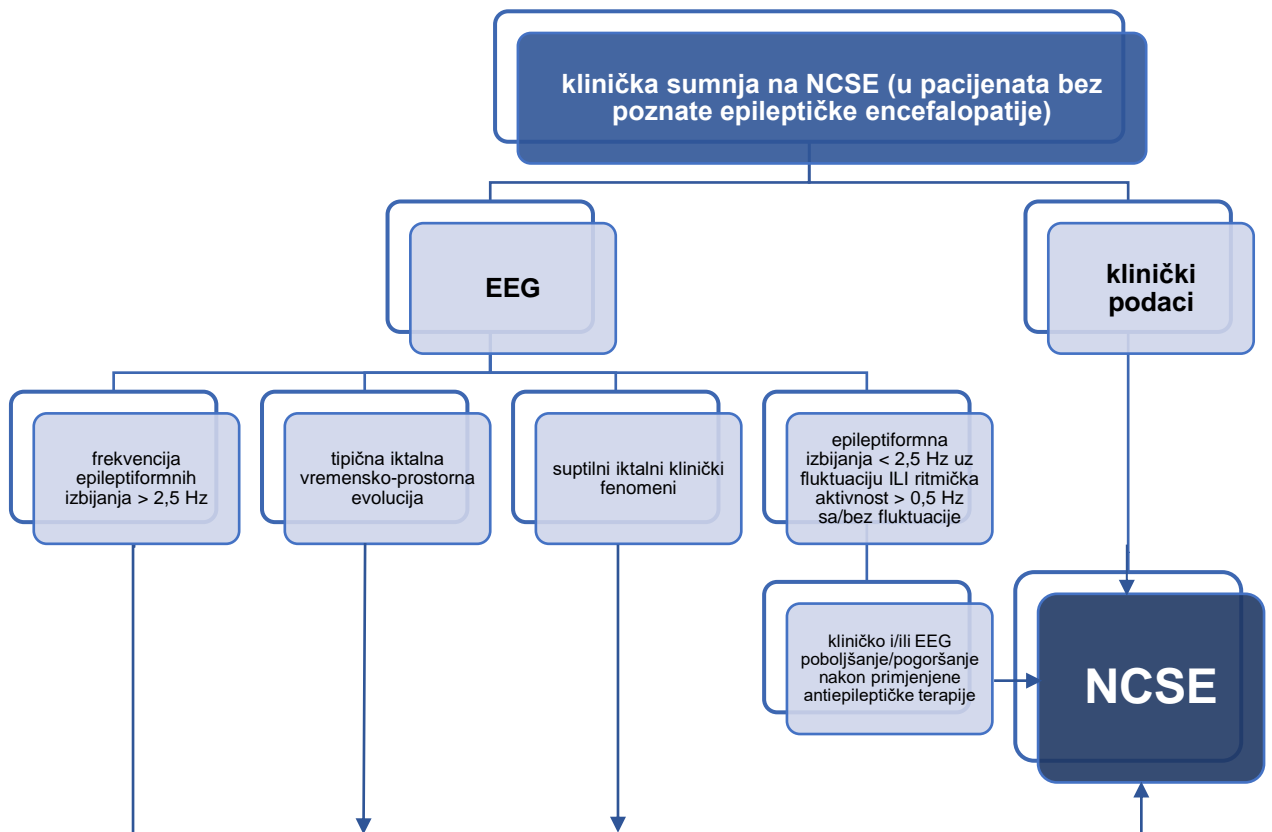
klinička sumnja na NCSE (u pacijenata bez poznate epileptičke encefalopatije)

EEG

klinički podaci

frekvencija epileptiformnih izbijanja > 2,5 Hz

tipična iktalna vremensko-prostorna evolucija

suptilni iktalni klinički fenomeni

epileptiformna izbijanja < 2,5 Hz uz fluktuaciju ILI ritmička aktivnost > 0,5 Hz sa/bez fluktuacije

kliničko i/ili EEG poboljšanje/pogoršanje nakon primjenjene antiepileptičke terapije

NCSE